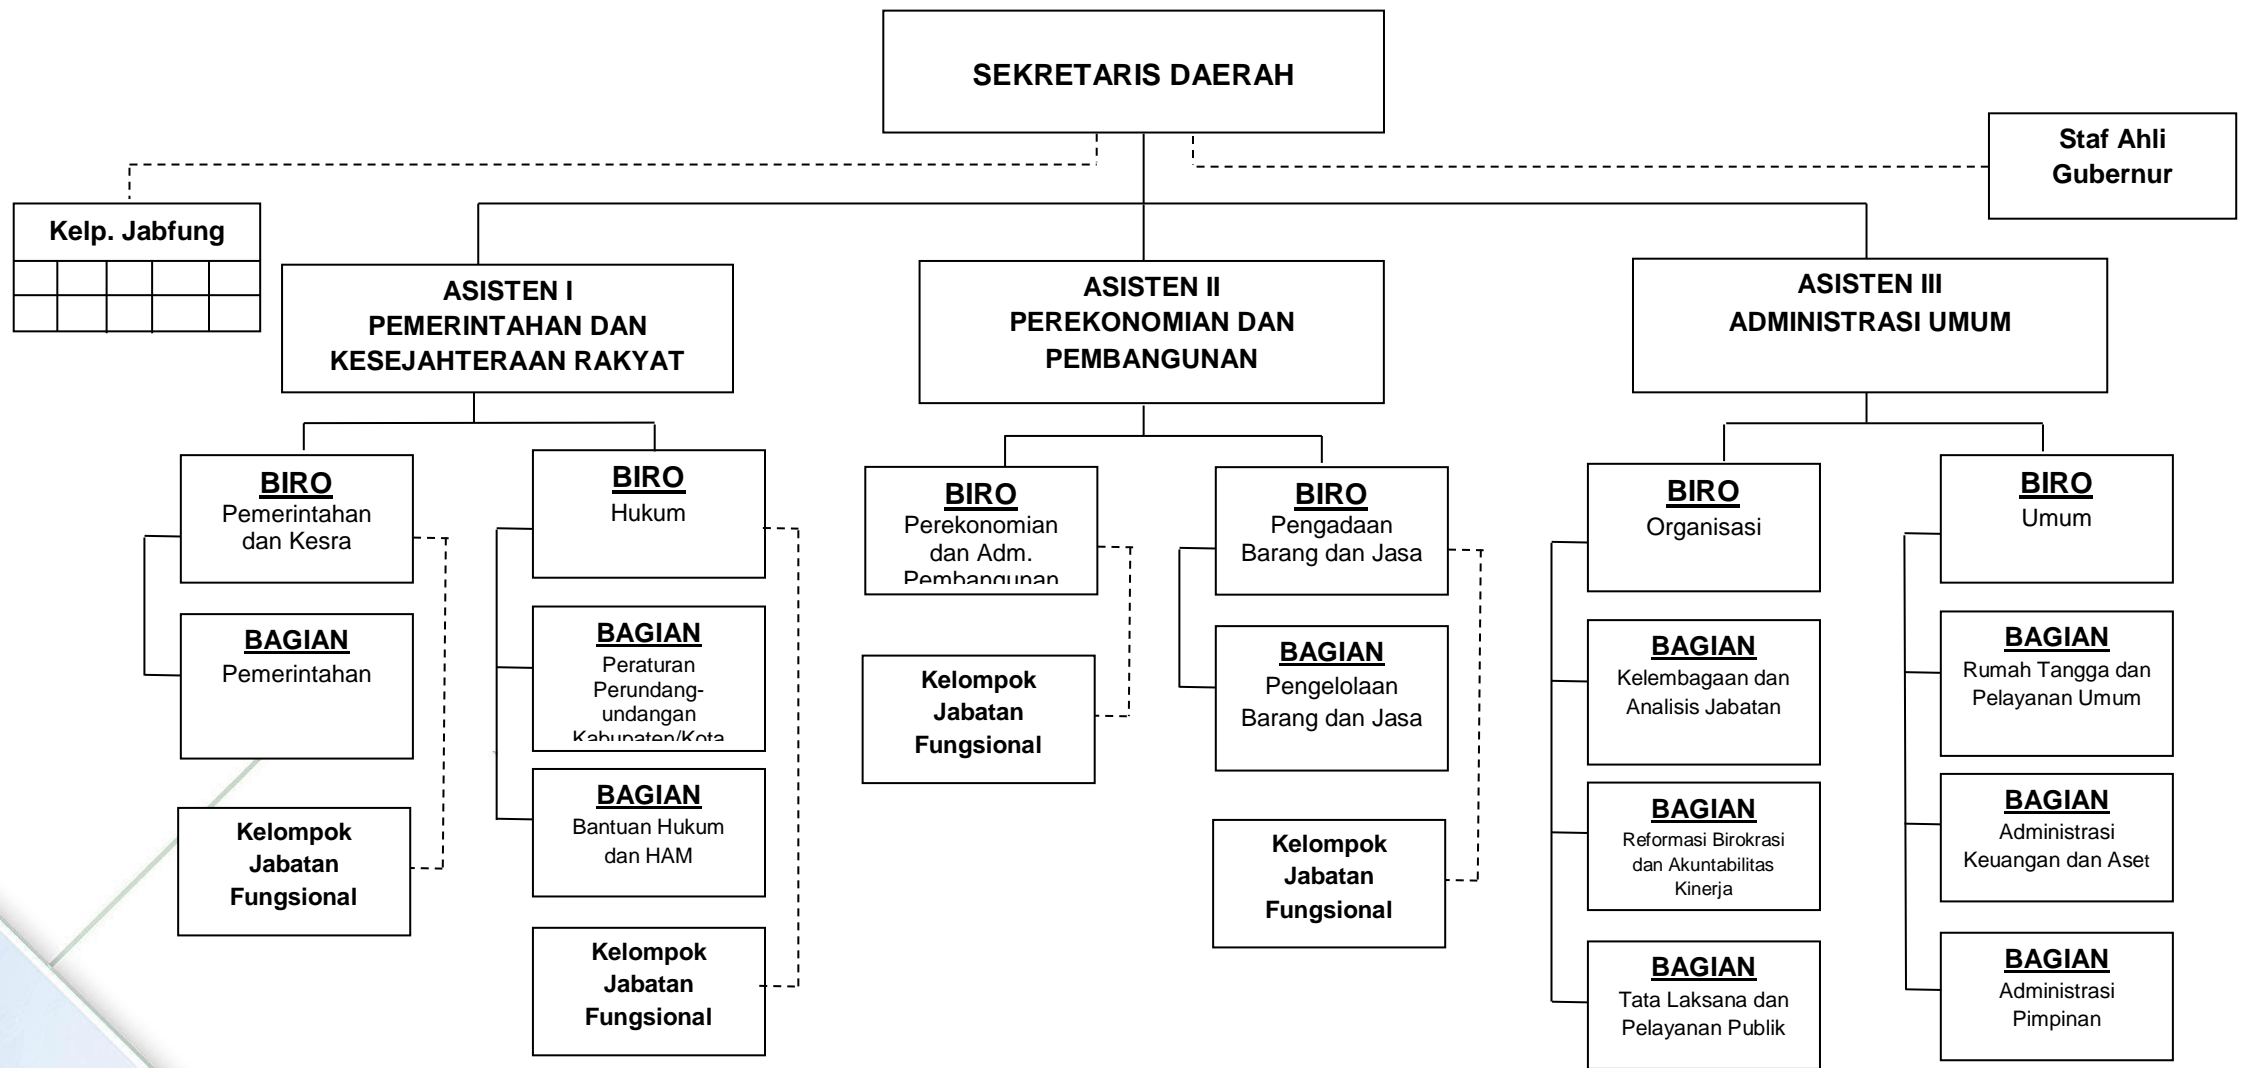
SEKRETARIS DAERAH

Staf Ahli Gubernur

Kelp. Jabfung

ASISTEN I
PEMERINTAHAN DAN KESEJAHTERAAN RAKYAT

BIRO
Pemerintahan dan Kesra

BAGIAN
Pemerintahan

Kelompok Jabatan Fungsional

BIRO
Hukum

BAGIAN
Peraturan Perundang-undangan Kabupaten/Kota

BAGIAN
Bantuan Hukum dan HAM

Kelompok Jabatan Fungsional

ASISTEN II
PEREKONOMIAN DAN PEMBANGUNAN

BIRO
Perekonomian dan Adm. Pembangunan

Kelompok Jabatan Fungsional

BIRO
Pengadaan Barang dan Jasa

BAGIAN
Pengelolaan Barang dan Jasa

Kelompok Jabatan Fungsional

ASISTEN III
ADMINISTRASI UMUM

BIRO
Organisasi

BAGIAN
Kelembagaan dan Analisis Jabatan

BAGIAN
Reformasi Birokrasi dan Akuntabilitas Kinerja

BAGIAN
Tata Laksana dan Pelayanan Publik

BIRO
Umum

BAGIAN
Rumah Tangga dan Pelayanan Umum

BAGIAN
Administrasi Keuangan dan Aset

BAGIAN
Administrasi Pimpinan